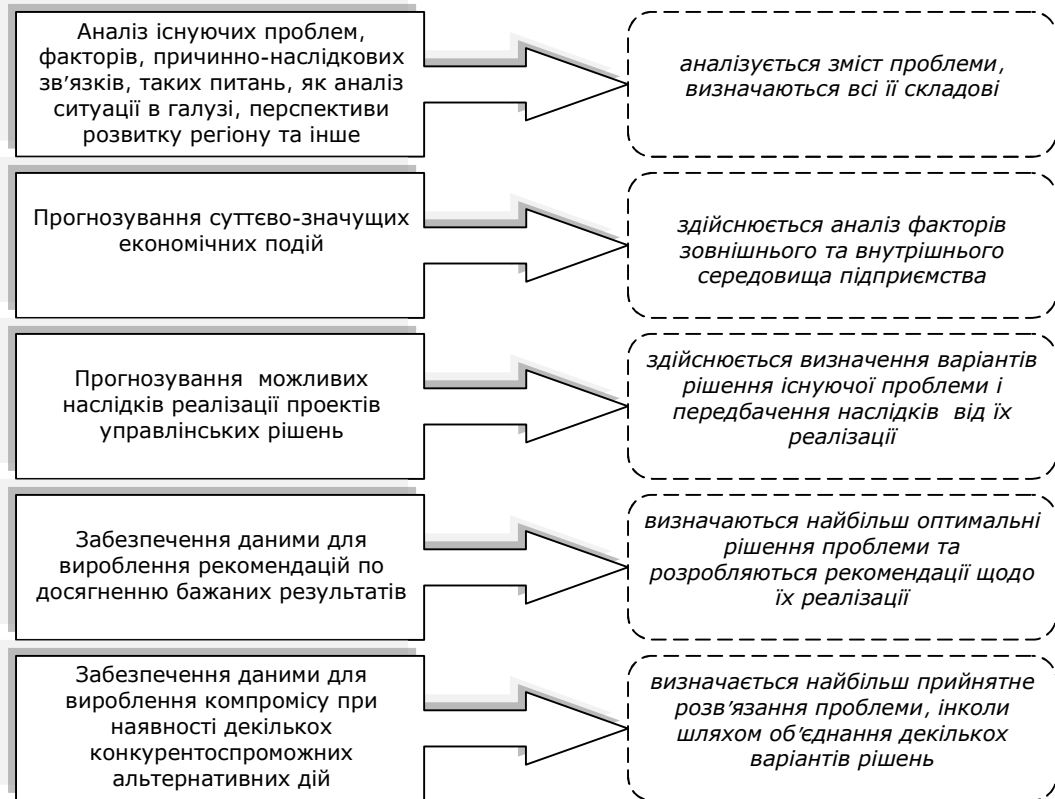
Аналіз існуючих проблем, факторів, причинно-наслідкових зв'язків, таких питань, як аналіз ситуації в галузі, перспективи розвитку регіону та інше

аналізується зміст проблеми, визначаються всі її складові

Прогнозування суттєво-значущих економічних подій

здійснюється аналіз факторів зовнішнього та внутрішнього середовища підприємства

Прогнозування можливих наслідків реалізації проектів управлінських рішень

здійснюється визначення варіантів рішення існуючої проблеми і передбачення наслідків від їх реалізації

Забезпечення даними для вироблення рекомендацій по досягненню бажаних результатів

визначаються найбільш оптимальні рішення проблеми та розробляються рекомендації щодо їх реалізації

Забезпечення даними для вироблення компромісу при наявності декількох конкурентоспроможних альтернативних дій

визначається найбільш прийнятне розв'язання проблеми, інколи шляхом об'єднання декількох варіантів рішень